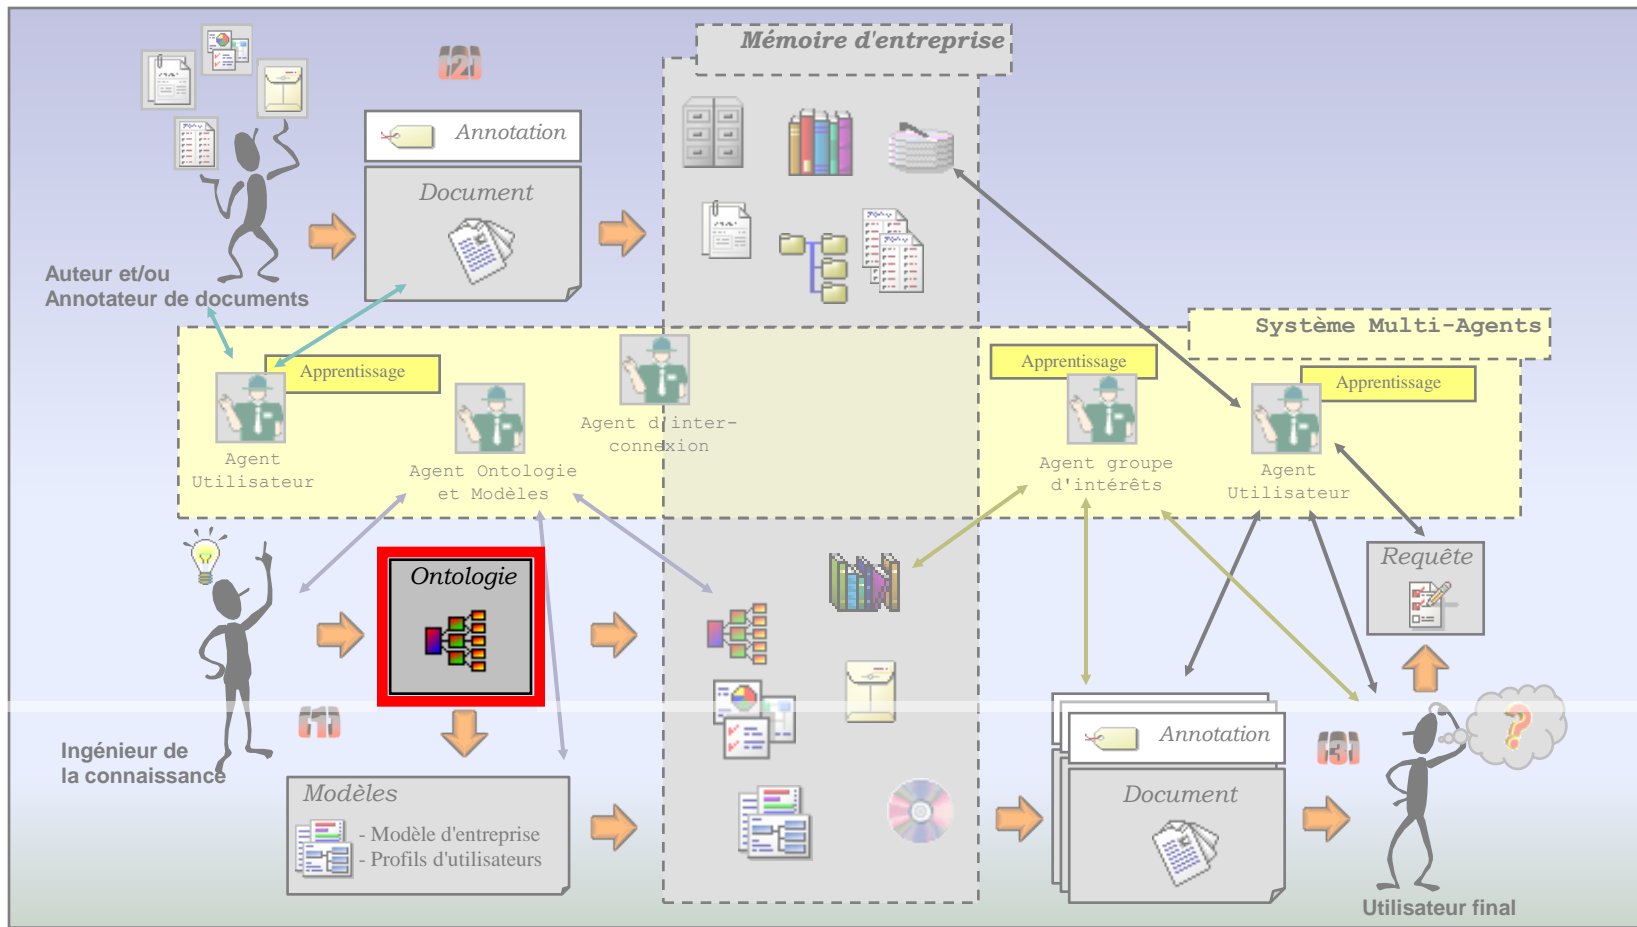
Mémoire d'entreprise

[2]

Annotation

Document

Auteur et/ou
Annotateur de documents

Système Multi-Agents

Apprentissage

Agent
Utilisateur

Agent Ontologie
et Modèles

Agent d'inter-
connexion

Apprentissage

Agent groupe
d'intérêts

Apprentissage

Agent
Utilisateur

Ontologie

Requête

[1]

Ingénieur de
la connaissance

Modèles
- Modèle d'entreprise
- Profils d'utilisateurs

Annotation

Document

[3]

Utilisateur final